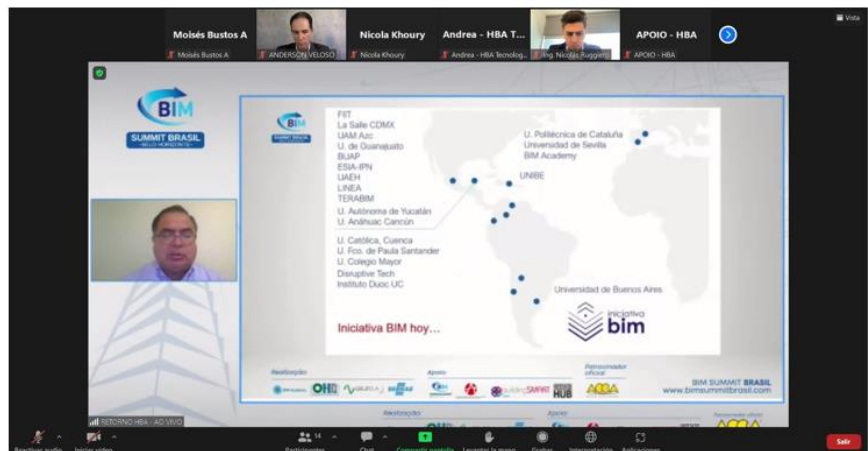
Vista

Moisés Bustos A
Moisés Bustos A
ANDERSON VELOSO
Nicola Khoury
Nicola Khoury
Andrea - HBA T...
Andrea - HBA Tecnolog...
Ing. Nicolás Ruggieri
APOIO - HBA
APOIO - HBA

BIM
SUMMIT BRASIL
BELO HORIZONTE

BIM
SUMMIT BRASIL

FIIT
La Salle CDMX
UAM Azc
U. de Guanajuato
BUAP
ESIA-IPN
UAEH
LINEA
TERABIM
U. Autónoma de Yucatán
U. Anáhuac Cancún

U. Politécnica de Cataluña
Universidad de Sevilla
BIM Academy

UNIBE

U. Católica, Cuenca
U. Fco. de Paula Santander
U. Colegio Mayor
Disruptive Tech
Instituto Duoc UC

Universidad de Buenos Aires

Iniciativa BIM hoy...

iniciativa
bim

Realização
Apoio
Patrocinador oficial
OHL
buildingSMART
HUB
AGGA
BIM SUMMIT BRASIL
www.bimsummitbrasil.com

RETORNO HBA - AO VIVO

Realização
Apoio
Patrocinador oficial

Reactivar audio
Iniciar vídeo
14
Participantes
Chat
Compartir pantalla
Levantar la mano
Grabar
Interpretación
Aplicaciones
Salir